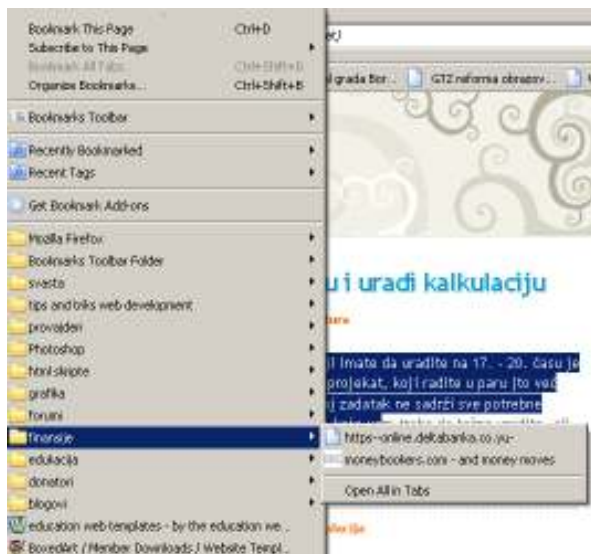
Bookmark This Page Ctrl+D
Subscribe to This Page
Bookmark All Tabs... Ctrl+Shift+D
Organize Bookmarks... Ctrl+Shift+B
Bookmarks Toolbar
Recently Bookmarked
Recent Tags
Get Bookmark Add-ons
Mozilla Firefox
Bookmarks Toolbar Folder
svasta
tips and triks web development
provajderi
Photoshop
html skripte
grafika
forumi
finansije
edukacija
donatori
blogovi
education web templates - by the education we...
Boxedart / Member Downloads / Website Templ...

https-online.deltabanka.co.yu-
moneybookers.com - and money moves
Open All in Tabs

er/
l grada Bor...
GTZ reforma obrazov...
u i uradi kalkulaciju
l imate da uradite na 17. - 20. času je
projekat, koji radite u paru (to već
zadatak ne sadrži sve potrebne
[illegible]